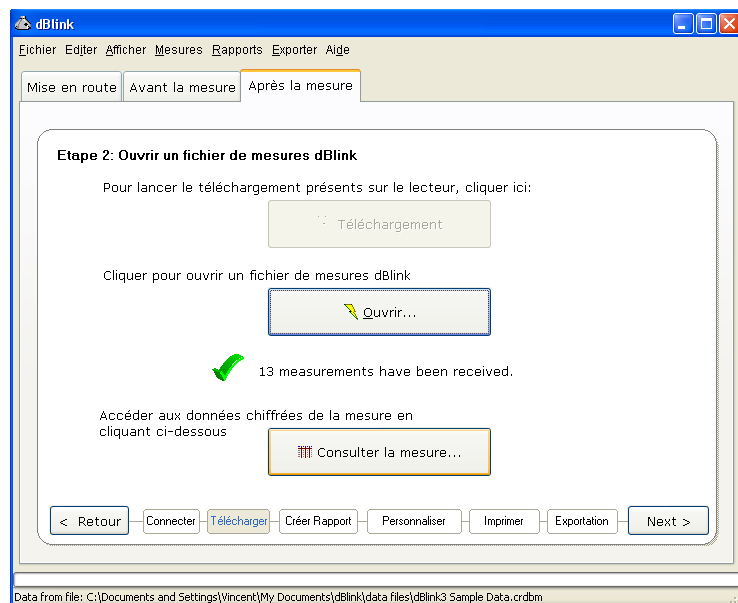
dBlink

Fichier Editer Afficher Mesures Rapports Exporter Aide

Mise en route | Avant la mesure | Après la mesure

Etape 2: Ouvrir un fichier de mesures dBlink

Pour lancer le téléchargement présents sur le lecteur, cliquer ici:

Téléchargement

Cliquer pour ouvrir un fichier de mesures dBlink

Ouvrir...

13 measurements have been received.

Accéder aux données chiffrées de la mesure en cliquant ci-dessous

Consulter la mesure...

< Retour | Connecter | Télécharger | Créer Rapport | Personnaliser | Imprimer | Exportation | Next >

Data from file: C:\Documents and Settings\Vincent\My Documents\dBlink\data files\dBlink3 Sample Data.crdbm